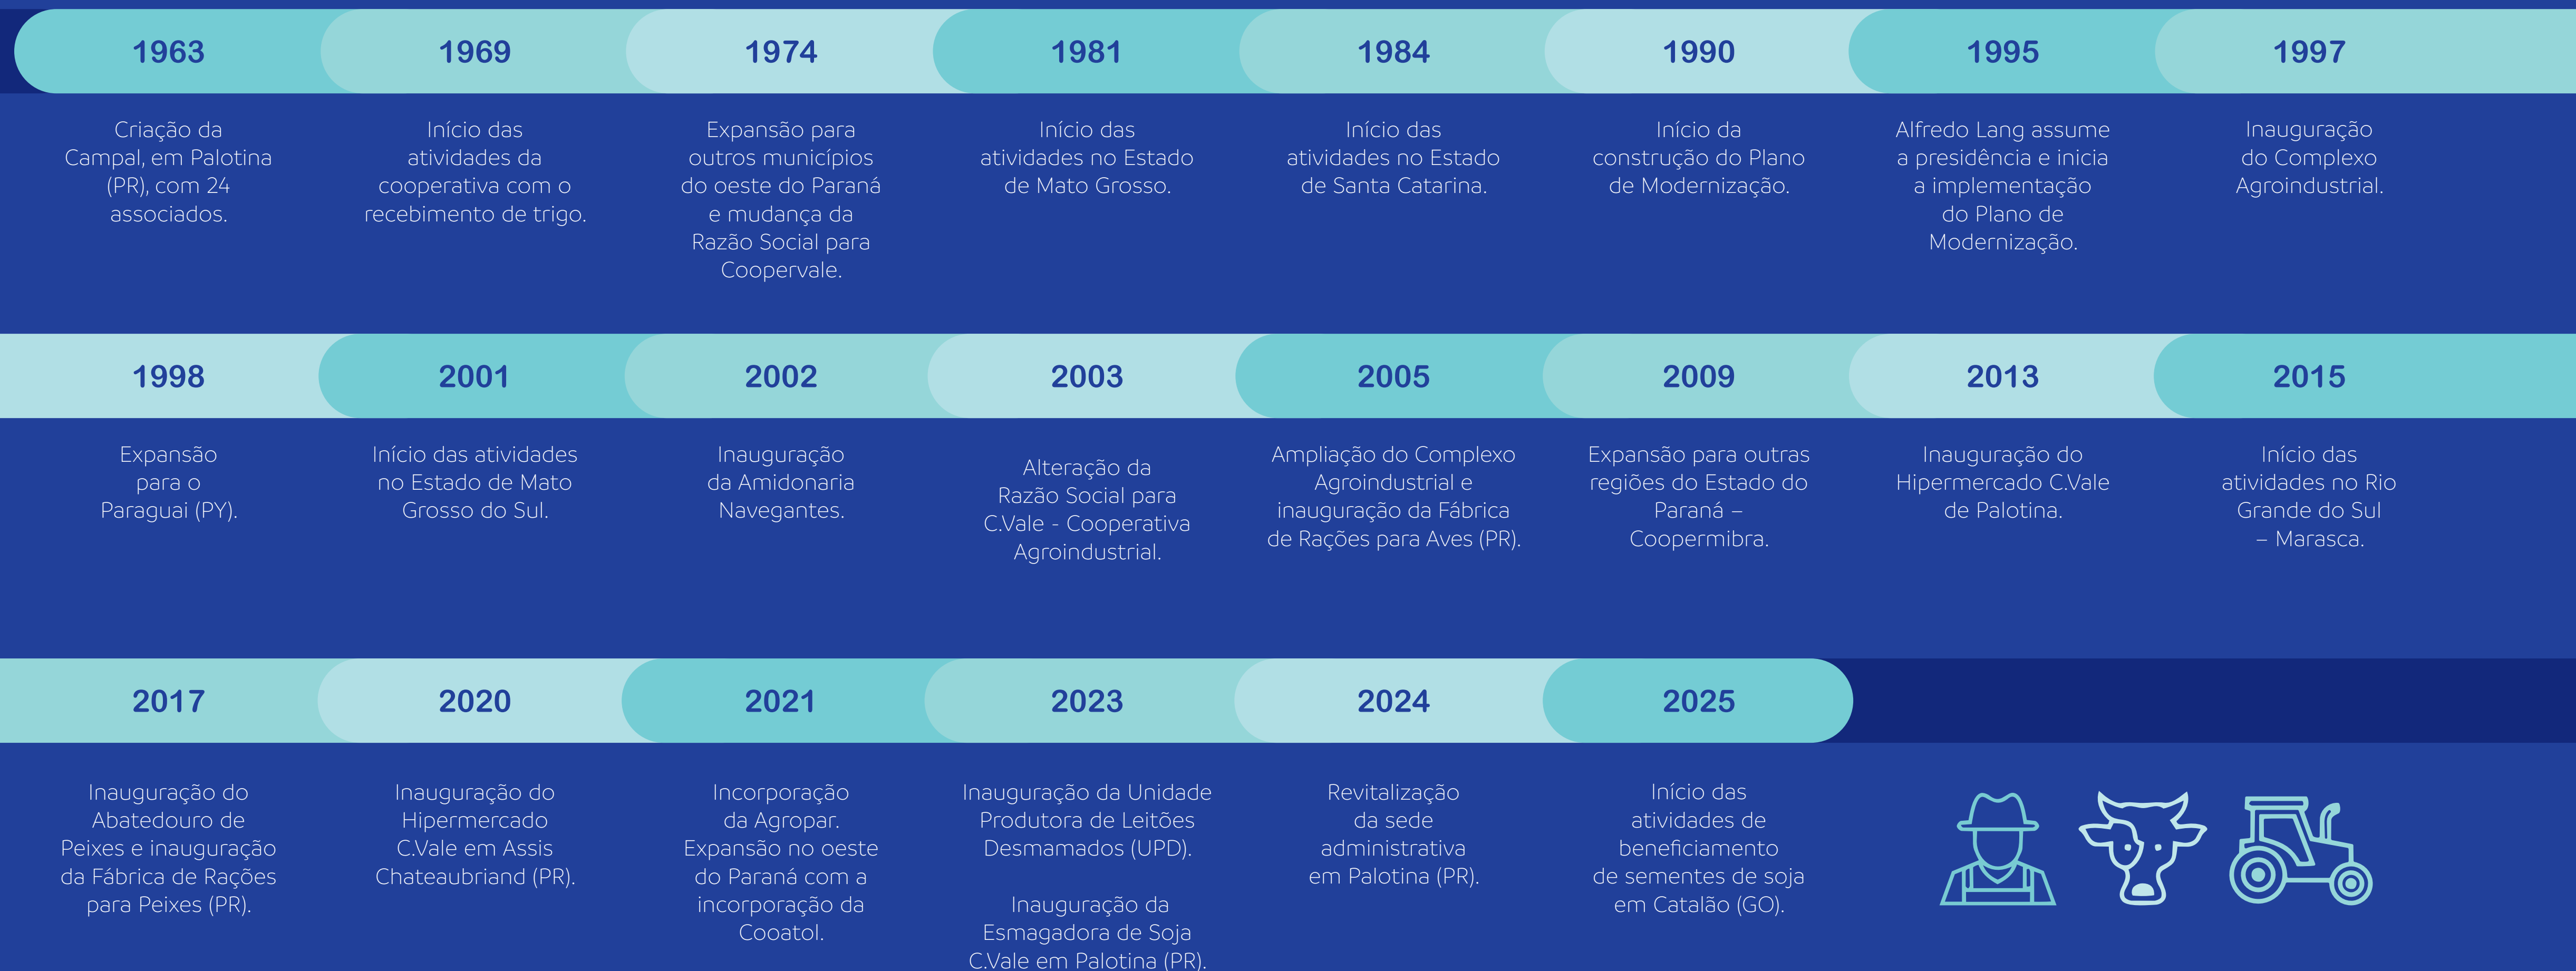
1963

Criação da Campal, em Palotina (PR), com 24 associados.

1969

Início das atividades da cooperativa com o recebimento de trigo.

1974

Expansão para outros municípios do oeste do Paraná e mudança da Razão Social para Coopervale.

1981

Início das atividades no Estado de Mato Grosso.

1984

Início das atividades no Estado de Santa Catarina.

1990

Início da construção do Plano de Modernização.

1995

Alfredo Lang assume a presidência e inicia a implementação do Plano de Modernização.

1997

Inauguração do Complexo Agroindustrial.

1998

Expansão para o Paraguai (PY).

2001

Início das atividades no Estado de Mato Grosso do Sul.

2002

Inauguração da Amidonaria Navegantes.

2003

Alteração da Razão Social para C.Vale - Cooperativa Agroindustrial.

2005

Ampliação do Complexo Agroindustrial e inauguração da Fábrica de Rações para Aves (PR).

2009

Expansão para outras regiões do Estado do Paraná – Coopermibra.

2013

Inauguração do Hipermercado C.Vale de Palotina.

2015

Início das atividades no Rio Grande do Sul – Marasca.

2017

Inauguração do Abatedouro de Peixes e inauguração da Fábrica de Rações para Peixes (PR).

2020

Inauguração do Hipermercado C.Vale em Assis Chateaubriand (PR).

2021

Incorporação da Agropar. Expansão no oeste do Paraná com a incorporação da Cooatol.

2023

Inauguração da Unidade Produtora de Leitões Desmamados (UPD).

Inauguração da Esmagadora de Soja C.Vale em Palotina (PR).

2024

Revitalização da sede administrativa em Palotina (PR).

2025

Início das atividades de beneficiamento de sementes de soja em Catalão (GO).